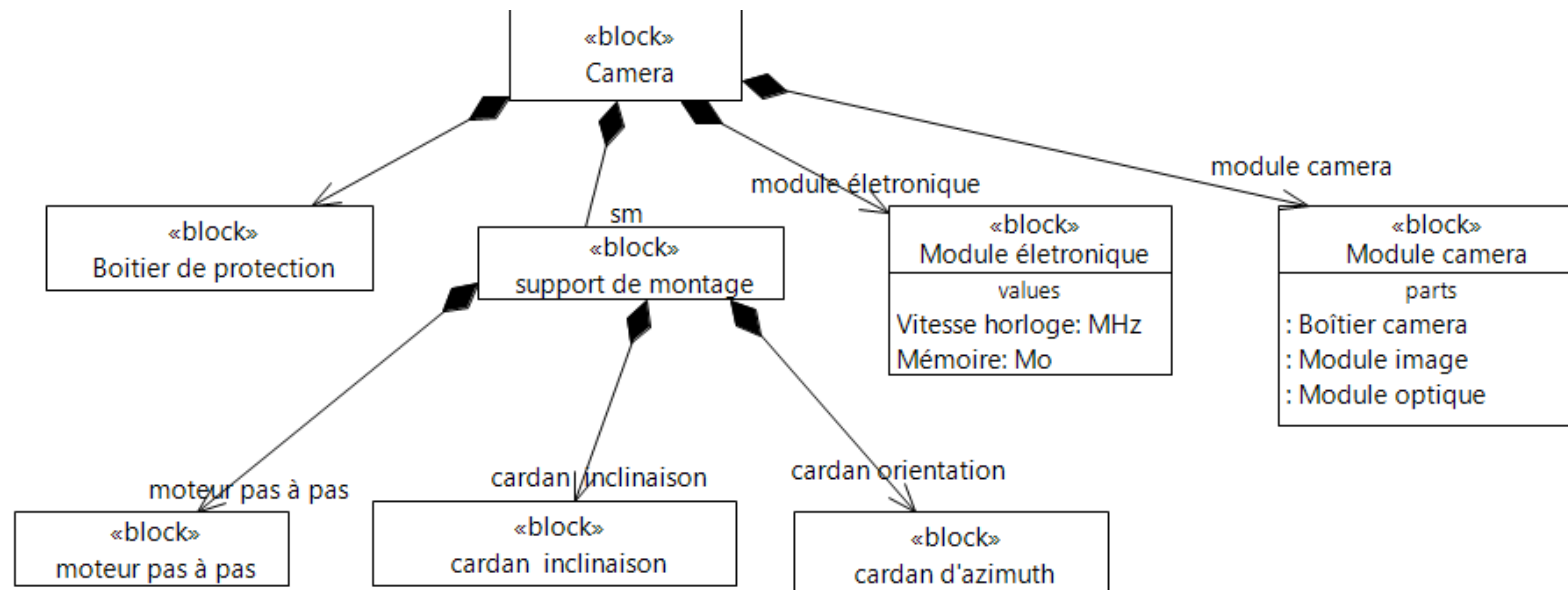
«block»
Camera

«block»
Boitier de protection

sm
«block»
support de montage

module életronique
«block»
Module életronique
values
Vitesse horloge: MHz
Mémoire: Mo

module camera
«block»
Module camera
parts
: Boîtier camera
: Module image
: Module optique

moteur pas à pas
«block»
moteur pas à pas

cardan inclinaison
«block»
cardan inclinaison

cardan orientation
«block»
cardan d'azimuth